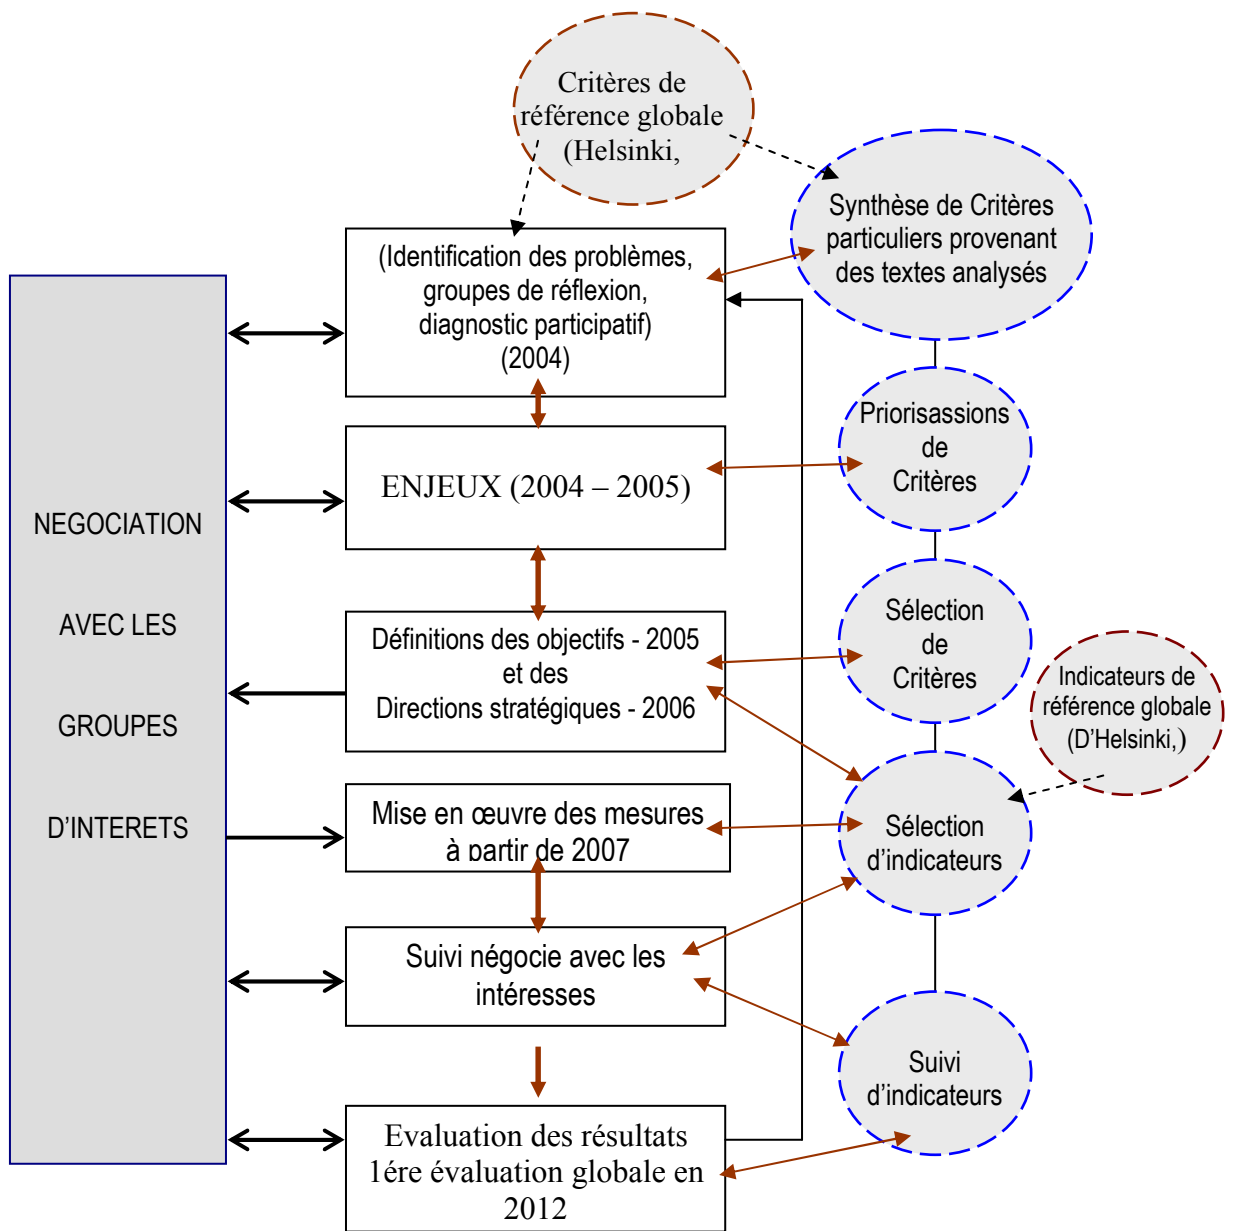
Critères de référence globale (Helsinki,

Synthèse de Critères particuliers provenant des textes analysés

(Identification des problèmes, groupes de réflexion, diagnostic participatif) (2004)

NEGOCIATION

AVEC LES

GROUPES

D'INTERETS

Priorisassions de Critères

ENJEUX (2004 – 2005)

Sélection de Critères

Définitions des objectifs - 2005 et des Directions stratégiques - 2006

Indicateurs de référence globale (D'Helsinki,)

Sélection d'indicateurs

Mise en œuvre des mesures à partir de 2007

Suivi négocie avec les intéresses

Suivi d'indicateurs

Evaluation des résultats 1ére évaluation globale en 2012